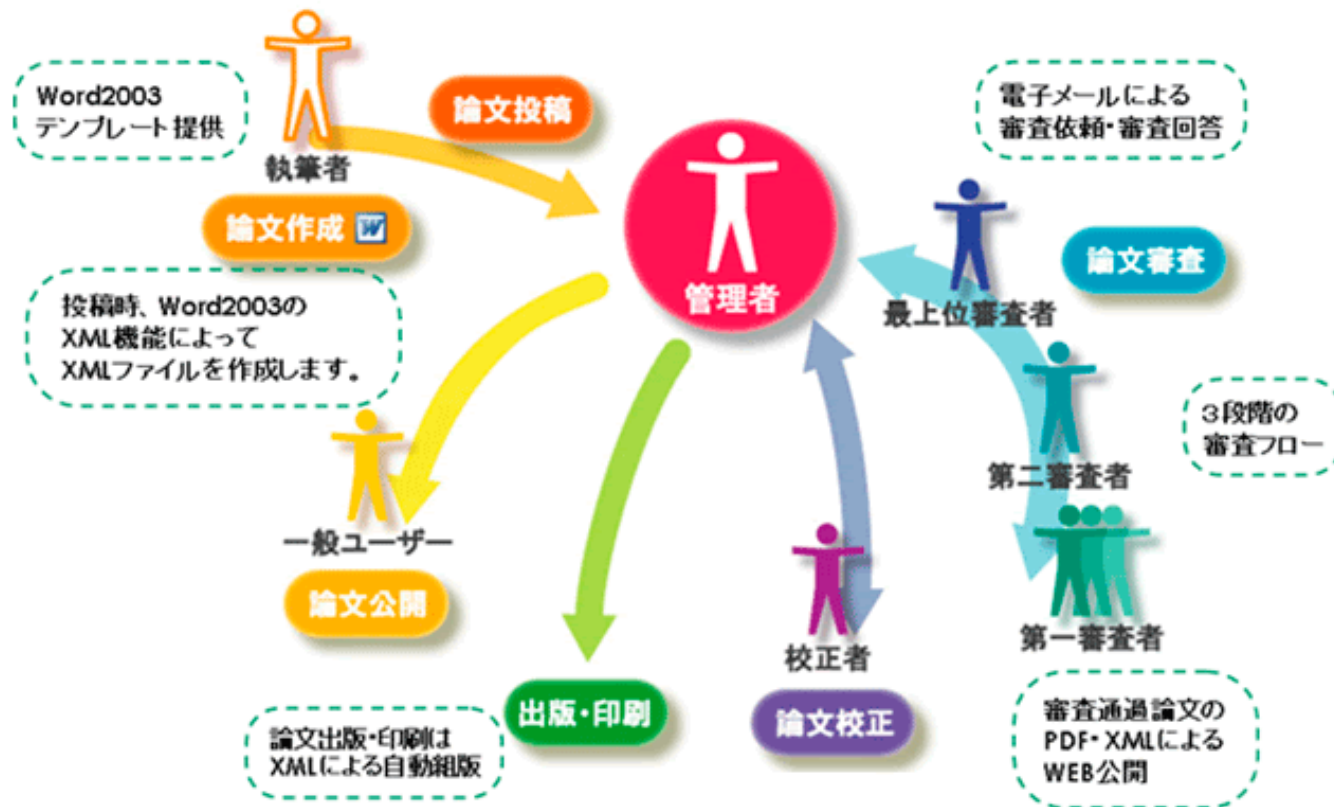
Word2003
テンプレート提供

論文投稿

電子メールによる
審査依頼・審査回答

執筆者

論文作成

管理者

最上位審査者

論文審査

投稿時、Word2003の
XML機能によって
XMLファイルを作成します。

3段階の
審査フロー

第二審査者

一般ユーザー

論文公開

第一審査者

校正者

出版・印刷

論文校正

論文出版・印刷は
XMLによる自動組版

審査通過論文の
PDF・XMLによる
WEB公開